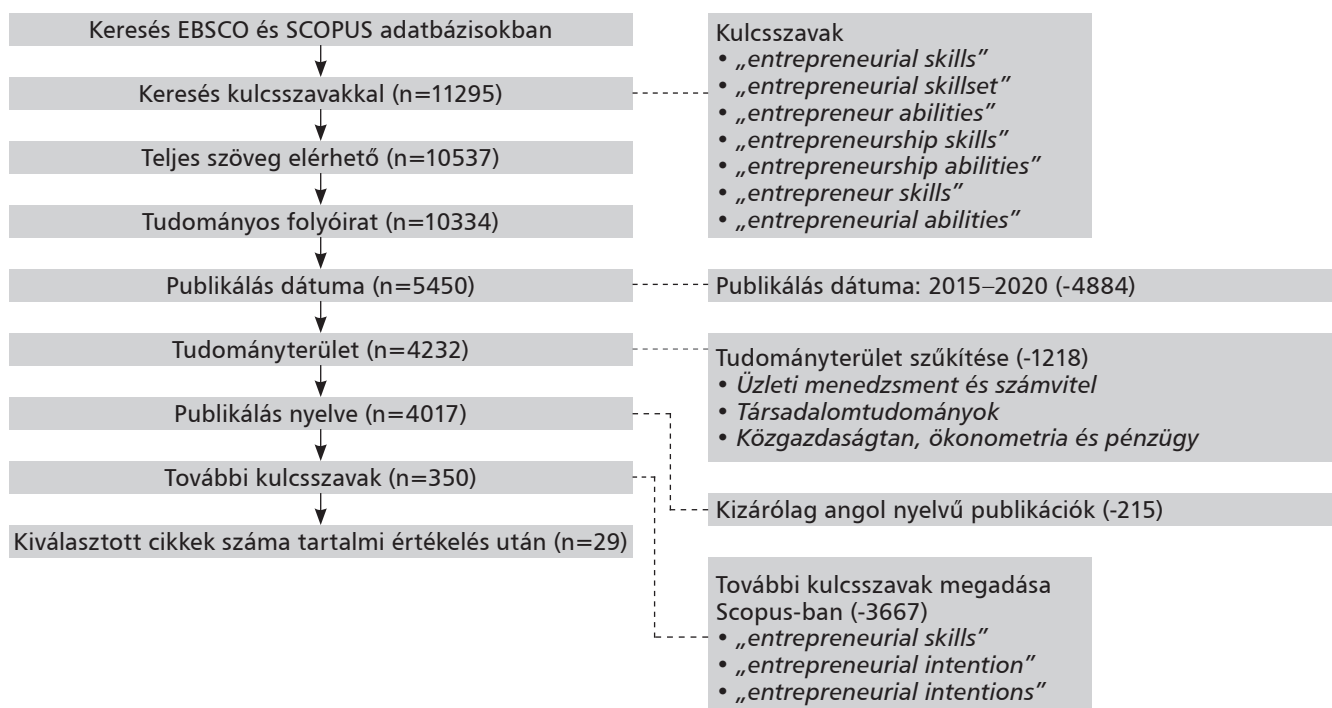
Keresés EBSCO és SCOPUS adatbázisokban

Keresés kulcsszavakkal (n=11295)

Teljes szöveg elérhető (n=10537)

Tudományos folyóirat (n=10334)

Publikálás dátuma (n=5450)

Tudományterület (n=4232)

Publikálás nyelve (n=4017)

További kulcsszavak (n=350)

Kiválasztott cikkek száma tartalmi értékelés után (n=29)

Kulcsszavak
• „entrepreneurial skills"
• „entrepreneurial skillset"
• „entrepreneur abilities"
• „entrepreneurship skills"
• „entrepreneurship abilities"
• „entrepreneur skills"
• „entrepreneurial abilities"

Publikálás dátuma: 2015–2020 (-4884)

Tudományterület szűkítése (-1218)
• Üzleti menedzsment és számvitel
• Társadalomtudományok
• Közgazdaságtan, ökonometria és pénzügy

Kizárólag angol nyelvű publikációk (-215)

További kulcsszavak megadása Scopus-ban (-3667)
• „entrepreneurial skills"
• „entrepreneurial intention"
• „entrepreneurial intentions"